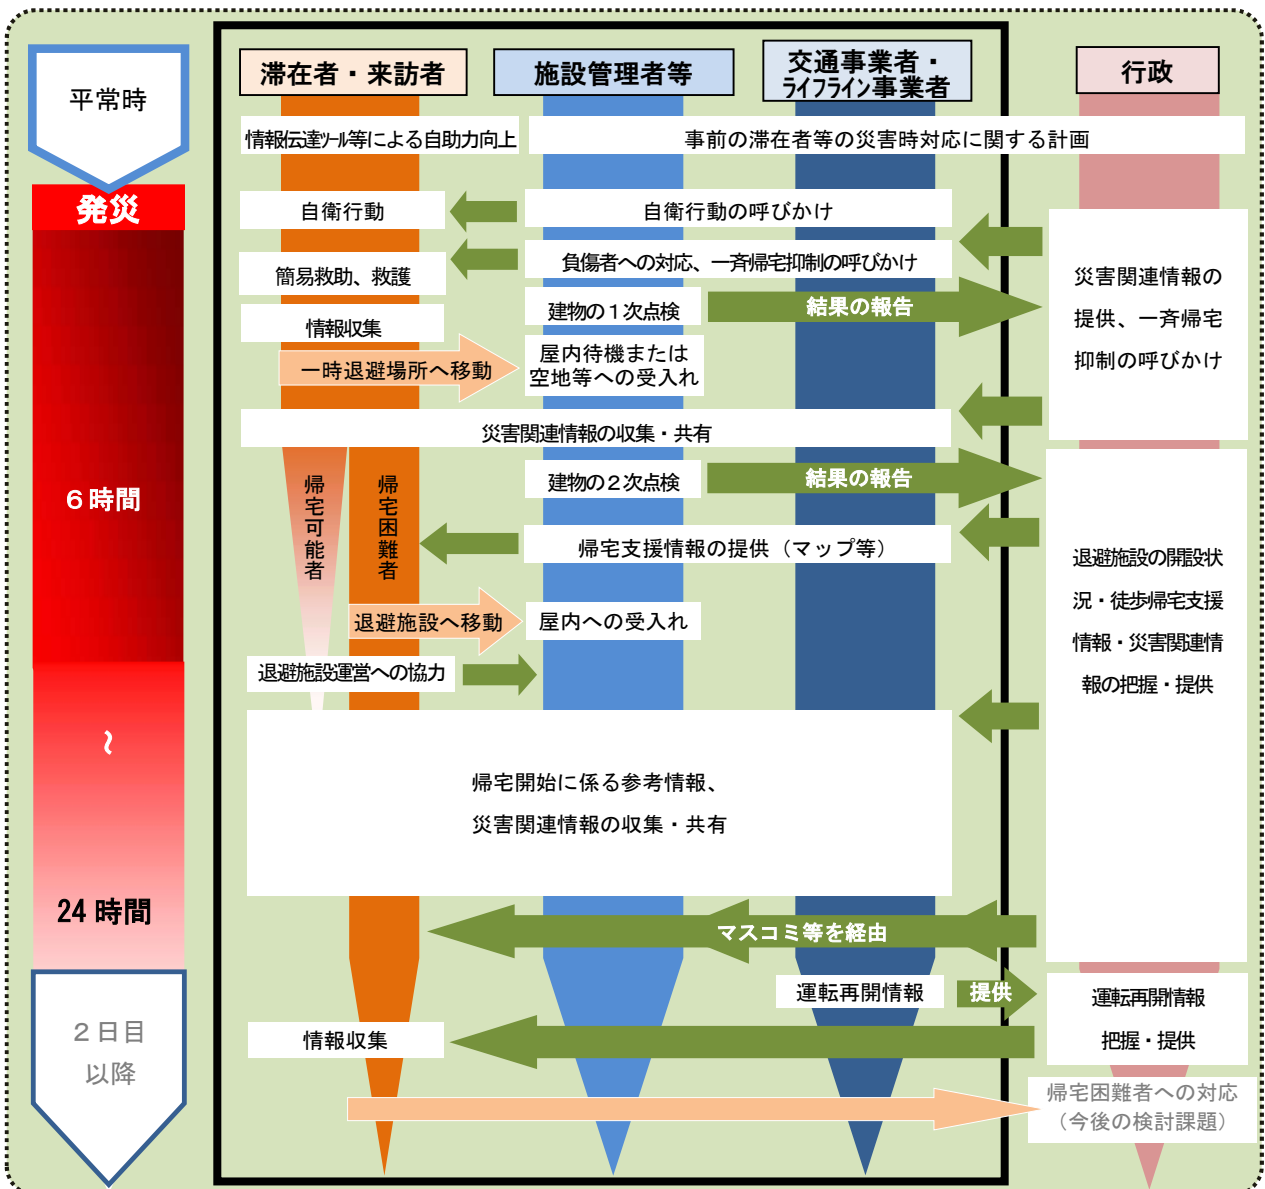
平常時

発災

６時間

～

24 時間

２日目
以降

滞在者・来訪者

施設管理者等

交通事業者・ライフライン事業者

行政

情報伝達ツール等による自助力向上

事前の滞在者等の災害時対応に関する計画

自衛行動

自衛行動の呼びかけ

簡易救助、救護

負傷者への対応、一斉帰宅抑制の呼びかけ

建物の１次点検

結果の報告

災害関連情報の提供、一斉帰宅抑制の呼びかけ

情報収集

一時退避場所へ移動

屋内待機または空地等への受入れ

災害関連情報の収集・共有

建物の２次点検

結果の報告

帰宅可能者

帰宅困難者

帰宅支援情報の提供（マップ等）

退避施設の開設状況・徒歩帰宅支援情報・災害関連情報の把握・提供

退避施設へ移動

屋内への受入れ

退避施設運営への協力

帰宅開始に係る参考情報、
災害関連情報の収集・共有

マスコミ等を経由

運転再開情報

提供

運転再開情報
把握・提供

情報収集

帰宅困難者への対応
（今後の検討課題）